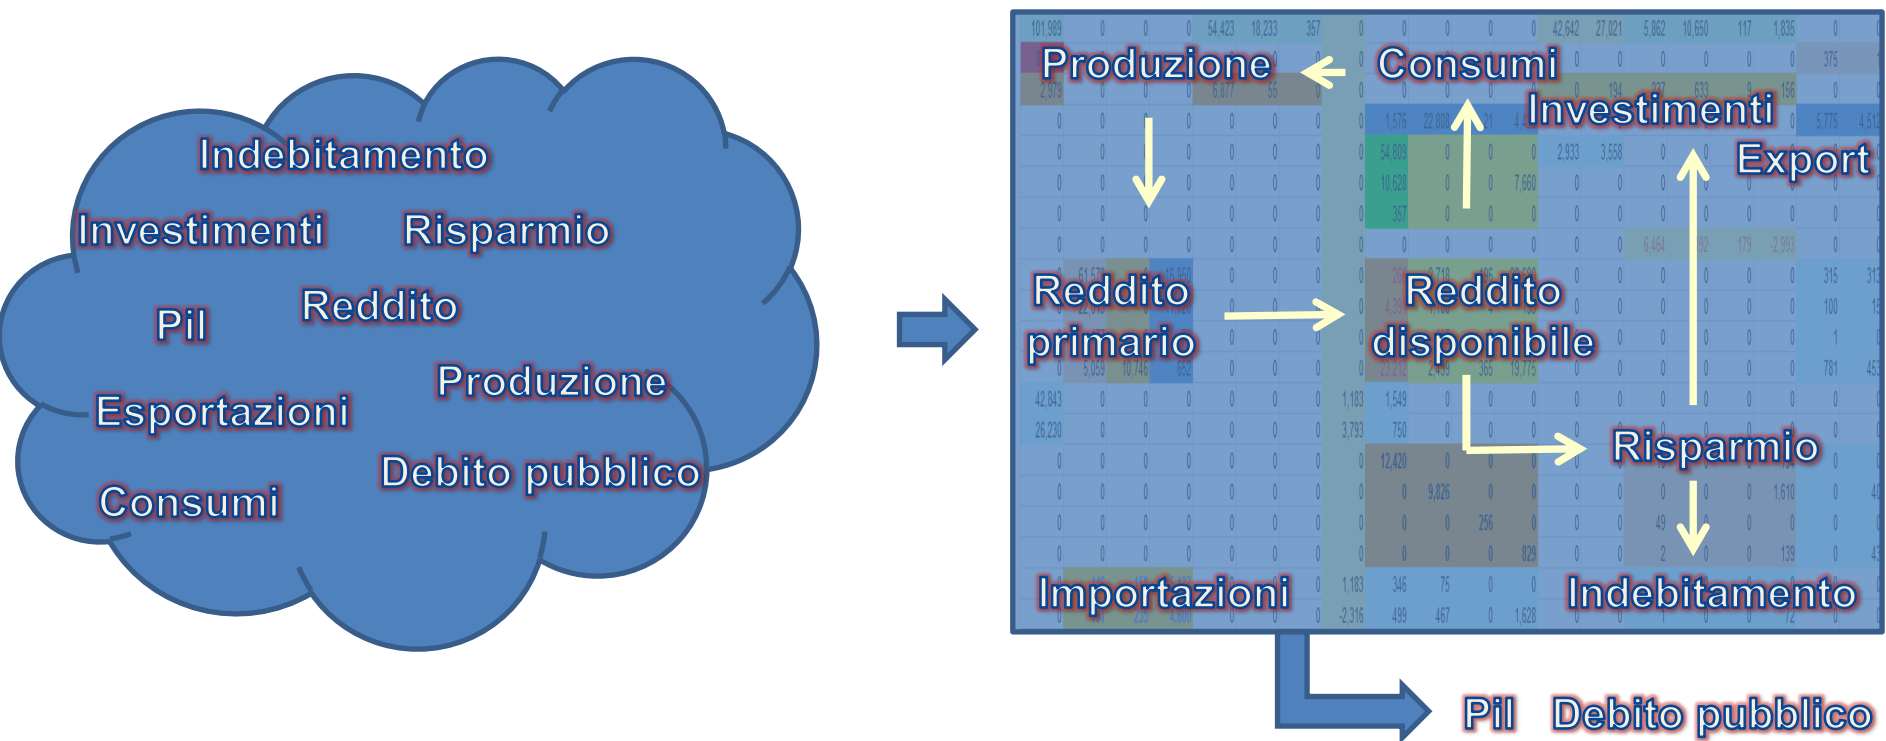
Indebitamento

Investimenti

Risparmio

Pil

Reddito

Produzione

Esportazioni

Debito pubblico

Consumi

Produzione

Consumi

Investimenti

Export

Reddito primario

Reddito disponibile

Risparmio

Importazioni

Indebitamento

Pil

Debito pubblico